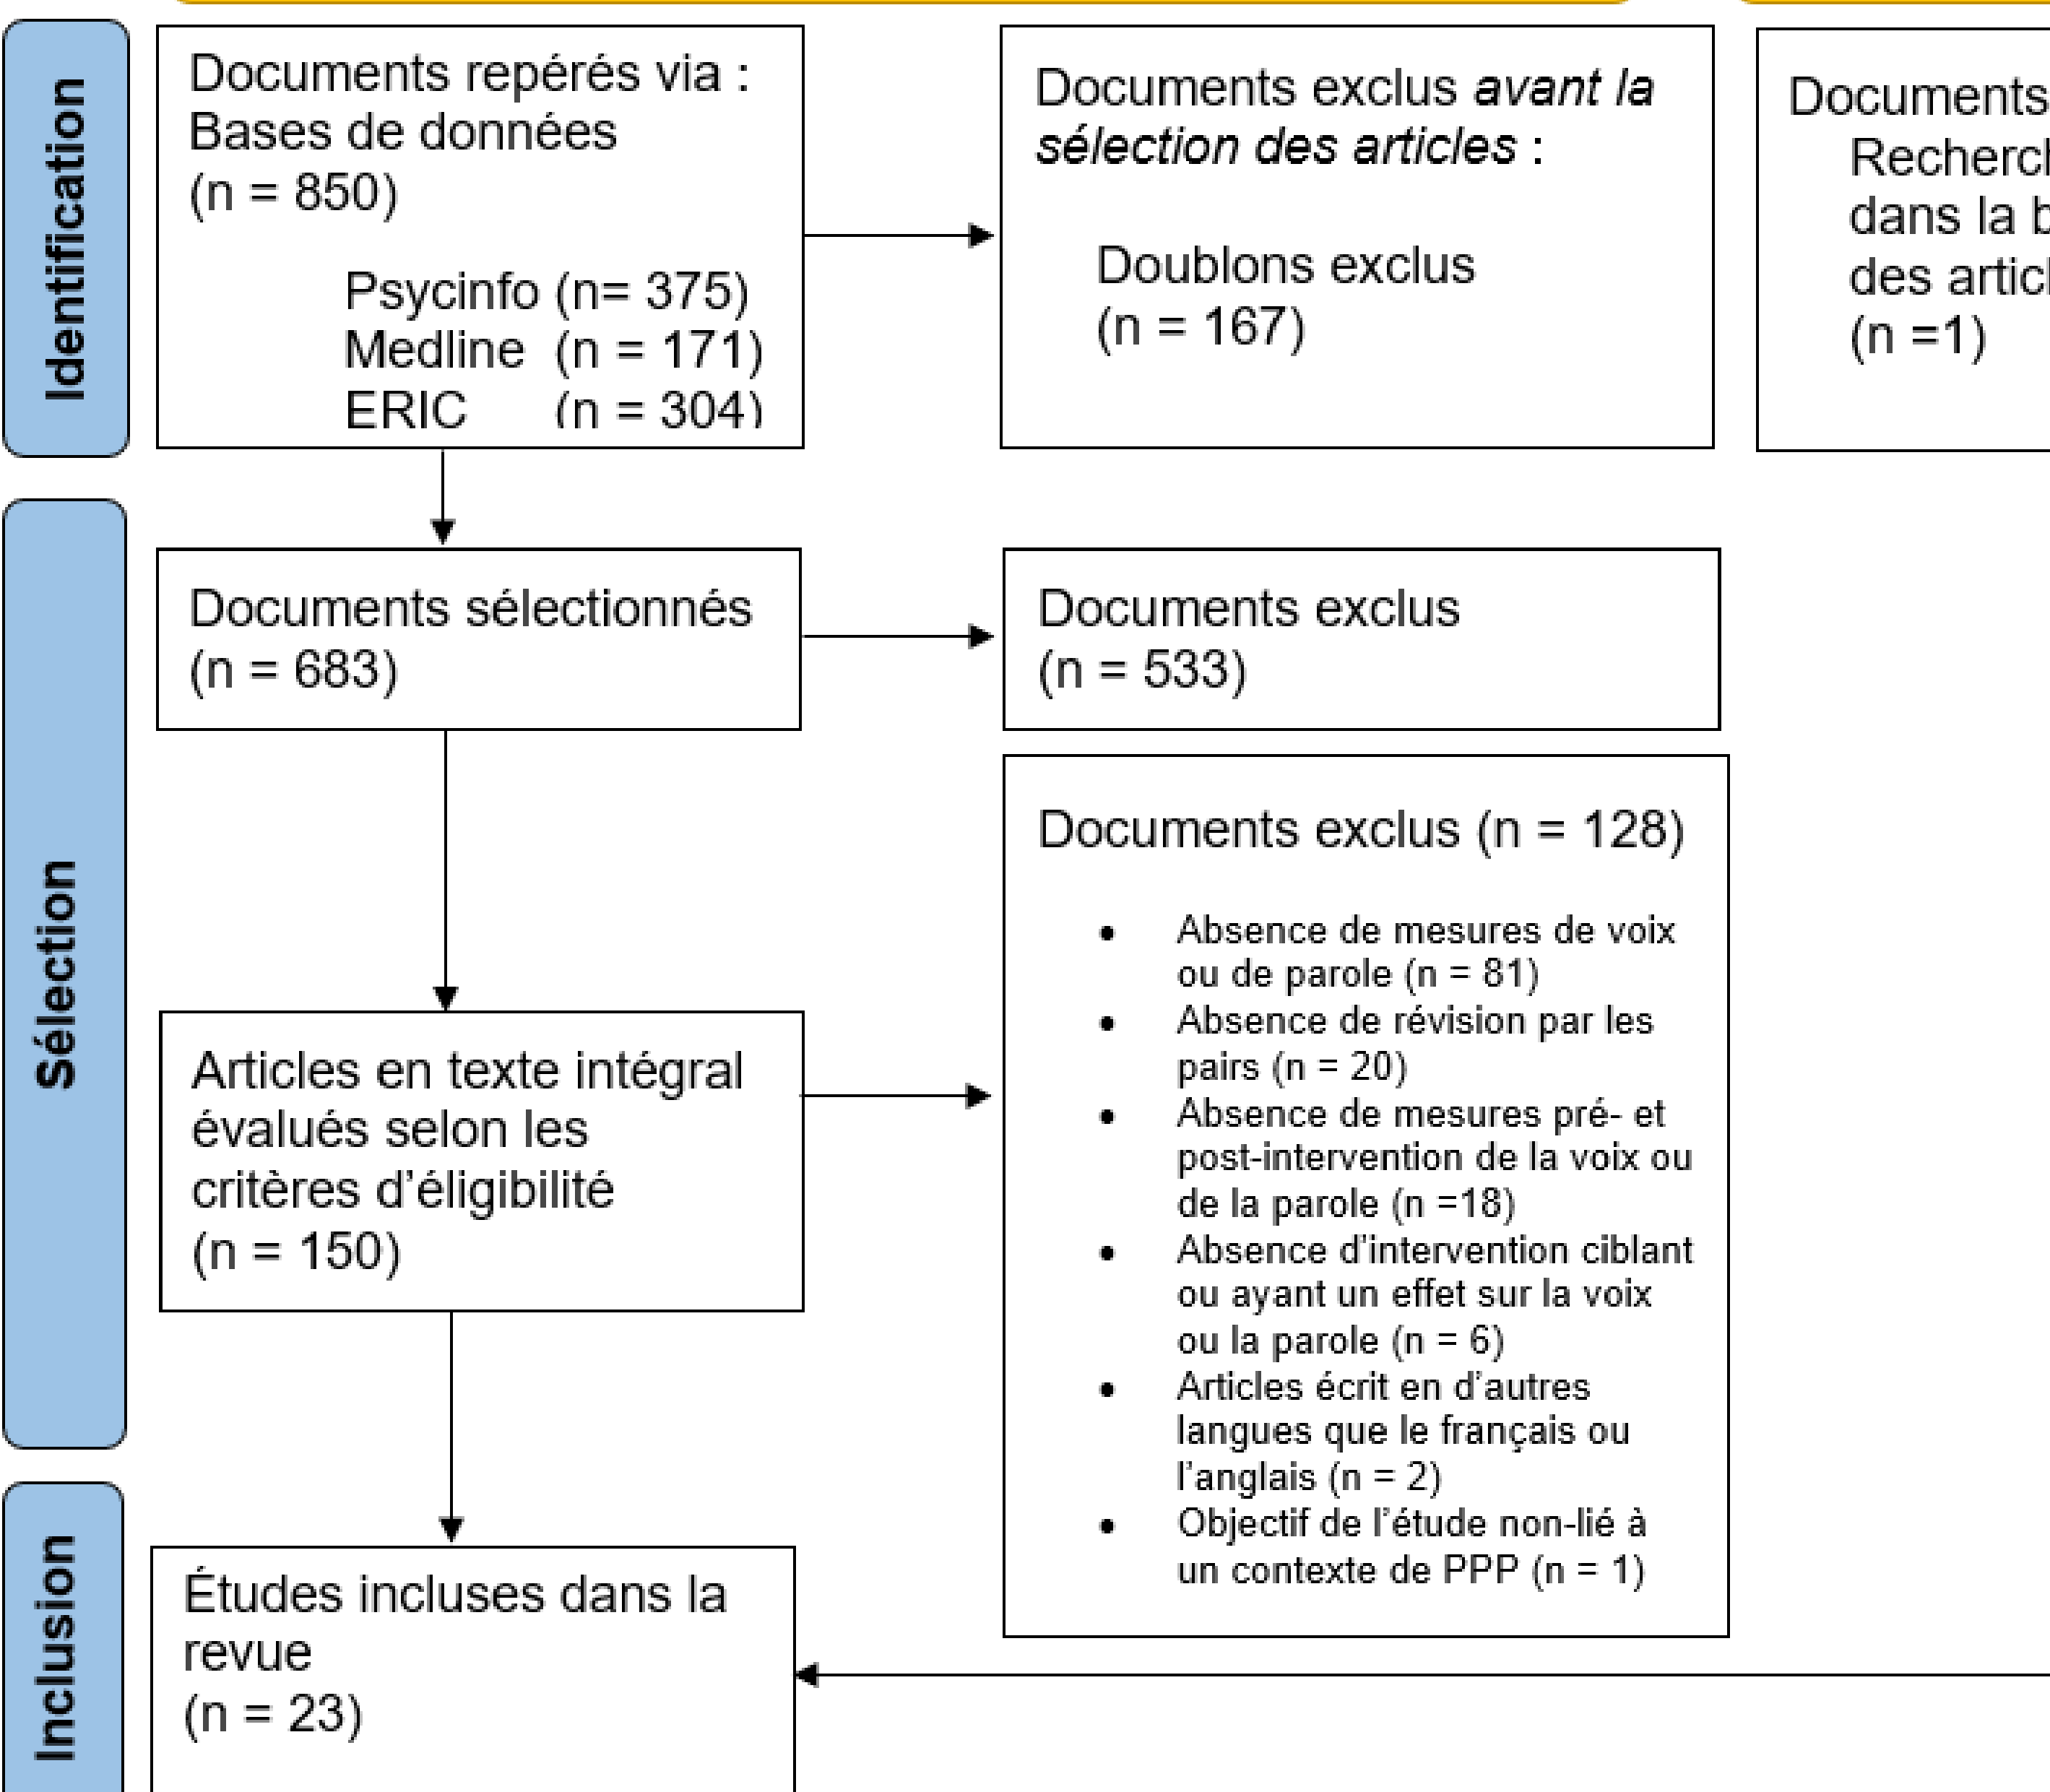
Identification

Documents repérés via :
Bases de données
(n = 850)

Psycinfo (n= 375)
Medline (n = 171)
ERIC (n = 304)

Documents exclus *avant la sélection des articles* :

Doublons exclus
(n = 167)

Documents
Recherc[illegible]
dans la b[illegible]
des artic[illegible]
(n =1)

Sélection

Documents sélectionnés
(n = 683)

Documents exclus
(n = 533)

Documents exclus (n = 128)

- Absence de mesures de voix ou de parole (n = 81)
- Absence de révision par les pairs (n = 20)
- Absence de mesures pré- et post-intervention de la voix ou de la parole (n =18)
- Absence d'intervention ciblant ou ayant un effet sur la voix ou la parole (n = 6)
- Articles écrit en d'autres langues que le français ou l'anglais (n = 2)
- Objectif de l'étude non-lié à un contexte de PPP (n = 1)

Articles en texte intégral évalués selon les critères d'éligibilité
(n = 150)

Inclusion

Études incluses dans la revue
(n = 23)